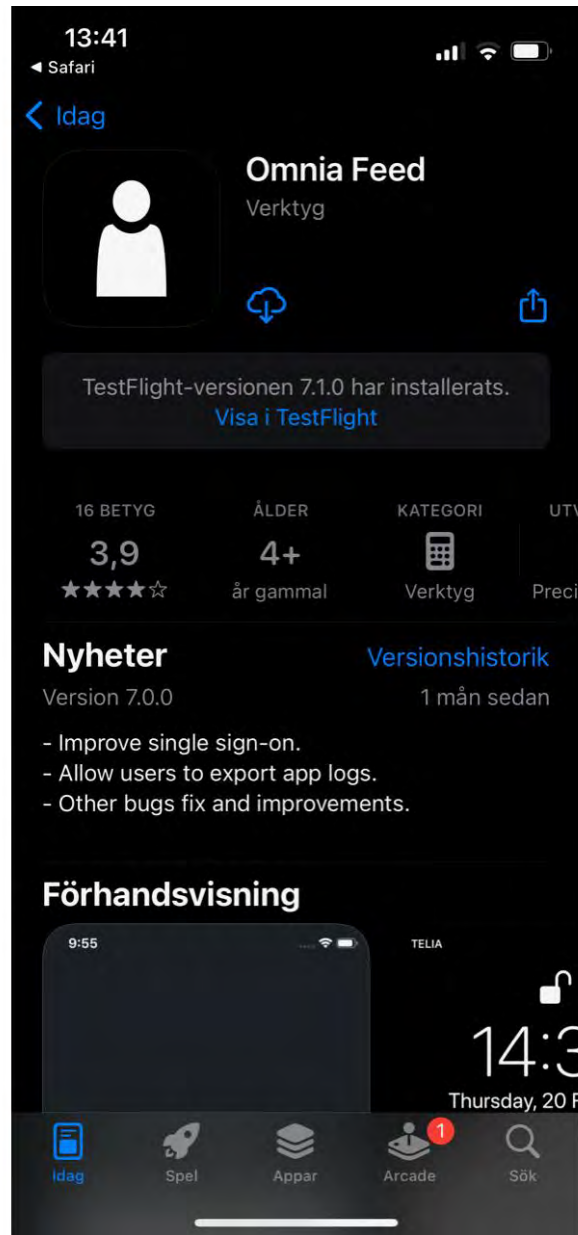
13:41
◂ Safari

< Idag

Omnia Feed
Verktyg

TestFlight-versionen 7.1.0 har installerats.
Visa i TestFlight

| 16 BETYG | ÅLDER | KATEGORI | UTV |
|---|---|---|---|
| 3,9 | 4+ | | |
| ★★★★☆ | år gammal | Verktyg | Preci |

Nyheter
Versionshistorik
Version 7.0.0
1 mån sedan

- Improve single sign-on.
- Allow users to export app logs.
- Other bugs fix and improvements.

Förhandsvisning

9:55

TELIA
14:3
Thursday, 20 F

Idag
Spel
Appar
1
Arcade
Sök